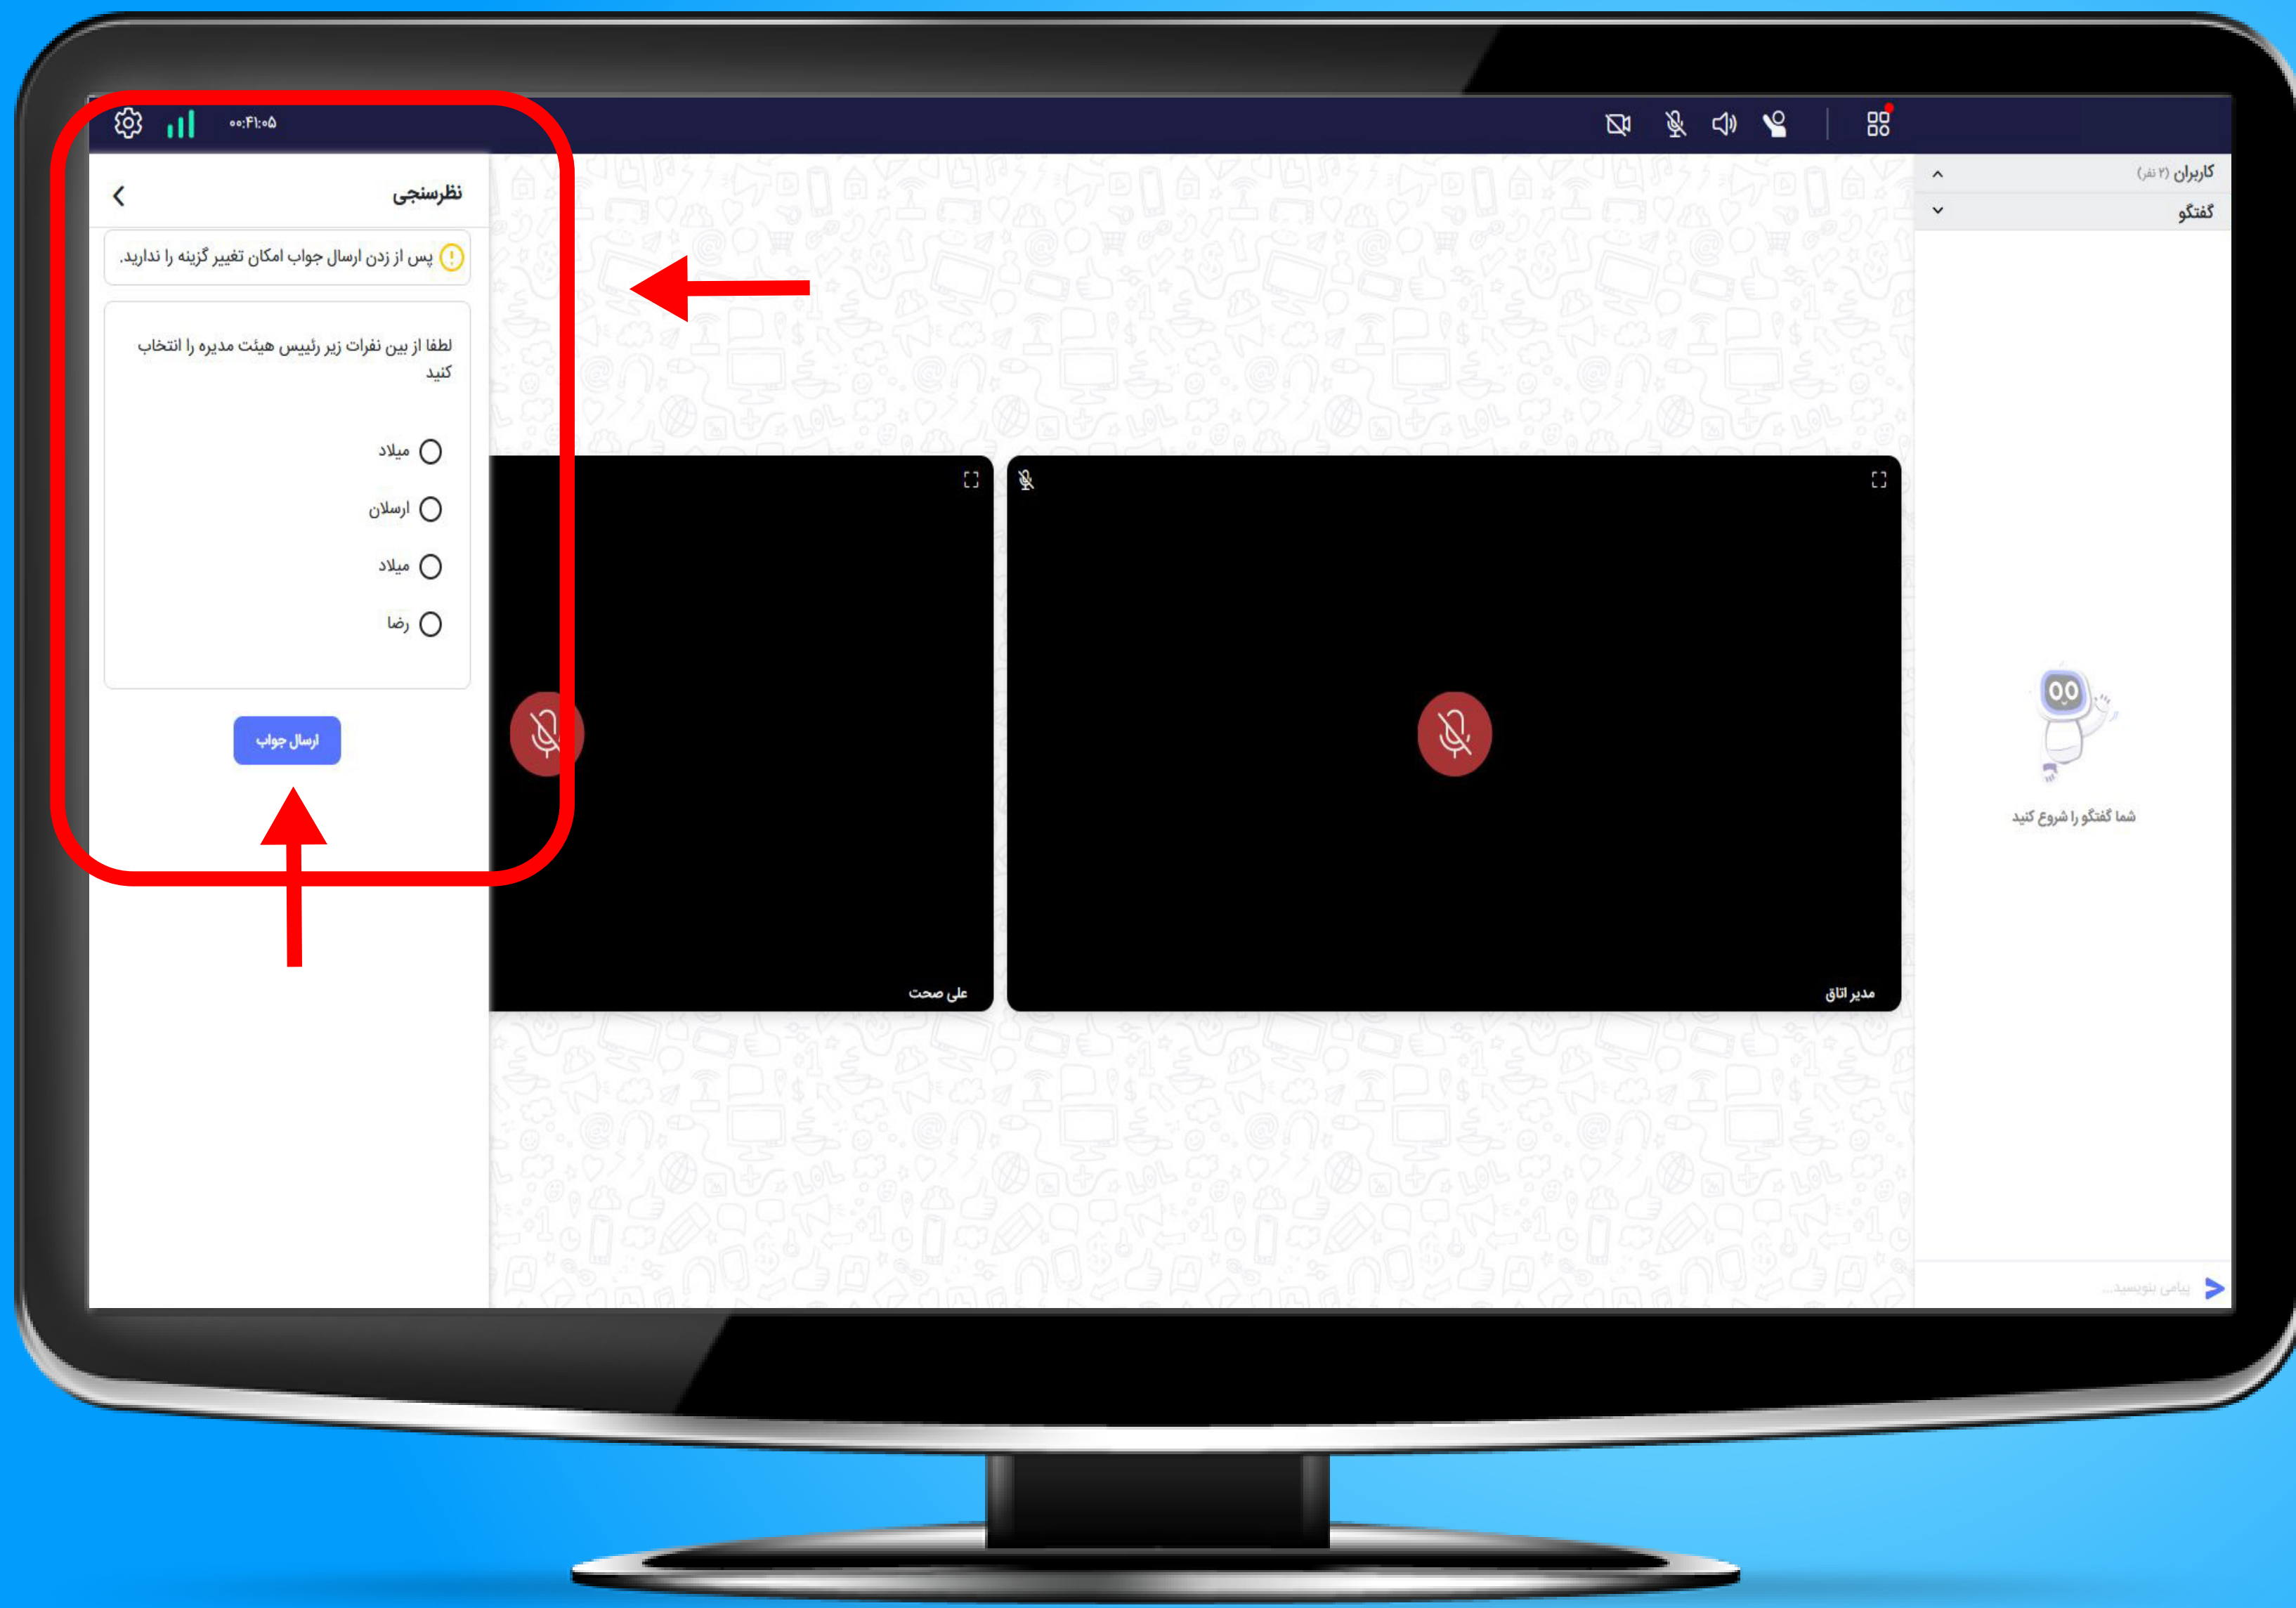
۰۰:۴۱:۰۵

کاربران (۲ نفر)

گفتگو

نظرسنجی

پس از زدن ارسال جواب امکان تغییر گزینه را ندارید.

لطفا از بین نفرات زیر رئیس هیئت مدیره را انتخاب کنید

میلاد

ارسلان

میلاد

رضا

ارسال جواب

علی صحت

مدیر اتاق

شما گفتگو را شروع کنید

پیامی بنویسید...